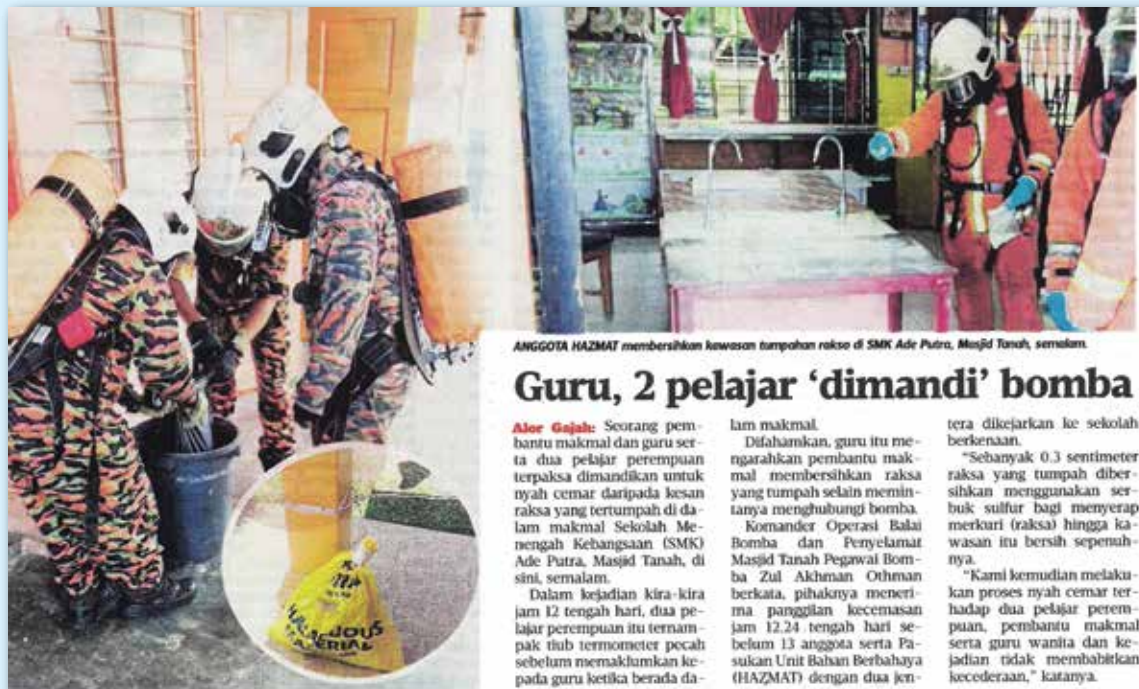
ANGGOTA HAZMAT membersihkan kawasan tumpahan raksa di SMK Ade Putra, Masjid Tanah, semalam.

Guru, 2 pelajar 'dimandi' bomba

Alor Gajah: Seorang pembantu makmal dan guru serta dua pelajar perempuan terpaksa dimandikan untuk nyah cemar daripada kesan raksa yang tertumpah di dalam makmal Sekolah Menengah Kebangsaan (SMK) Ade Putra, Masjid Tanah, di sini, semalam.

Dalam kejadian kira-kira jam 12 tengah hari, dua pelajar perempuan itu ternampak tiub termometer pecah sebelum memaklumkan kepada guru ketika berada dalam makmal.

Difahamkan, guru itu mengarahkan pembantu makmal membersihkan raksa yang tumpah selain memintanya menghubungi bomba.

Komander Operasi Balai Bomba dan Penyelamat Masjid Tanah Pegawai Bomba Zul Akhman Othman berkata, pihaknya menerima panggilan kecemasan jam 12.24 tengah hari sebelum 13 anggota serta Pasukan Unit Bahan Berbahaya (HAZMAT) dengan dua jentera dikejarkan ke sekolah berkenaan.

"Sebanyak 0.3 sentimeter raksa yang tumpah dibersihkan menggunakan serbuk sulfur bagi menyerap merkuri (raksa) hingga kawasan itu bersih sepenuhnya.

"Kami kemudian melakukan proses nyah cemar terhadap dua pelajar perempuan, pembantu makmal serta guru wanita dan kejadian tidak membabitkan kecederaan," katanya.

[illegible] HAZARDOUS MATERIAL